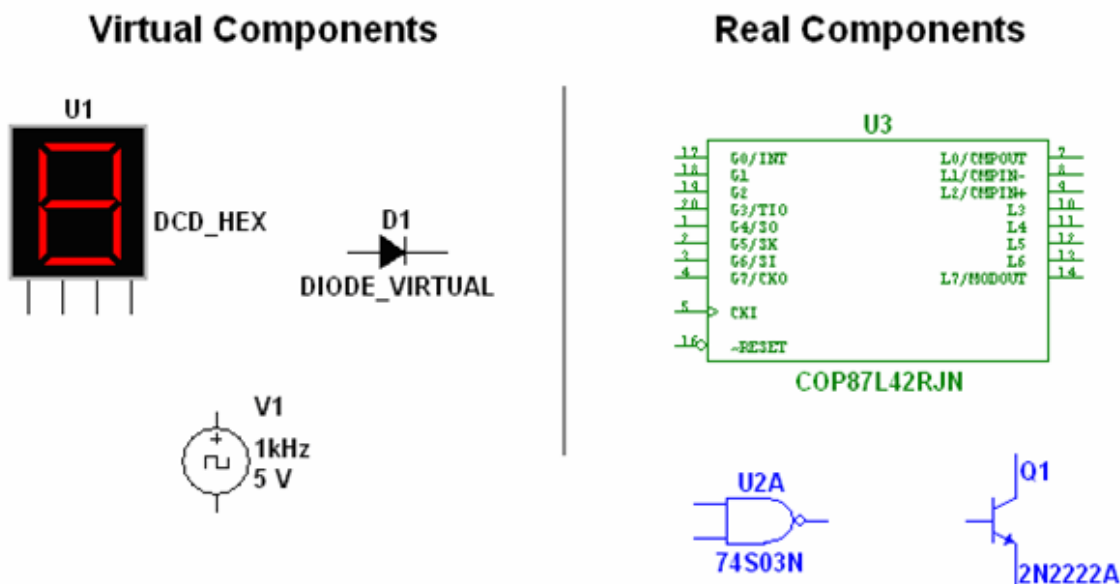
Virtual Components

Real Components

U1

DCD_HEX

D1

DIODE_VIRTUAL

V1

1kHz

5 V

U3

| | | | |
|---|---|---|---|
| 17 | G0/INT | L0/CMPOUT | 7 |
| 18 | G1 | L1/CMPIN- | 8 |
| 19 | G2 | L2/CMPIN+ | 9 |
| 20 | G3/TIO | L3 | 10 |
| 1 | G4/SO | L4 | 11 |
| 2 | G5/SK | L5 | 12 |
| 3 | G6/SI | L6 | 13 |
| 4 | G7/CKO | L7/MODOUT | 14 |
| 5 | CKI | | |
| 16 | ~RESET | | |

COP87L42RJN

U2A

74S03N

Q1

2N2222A